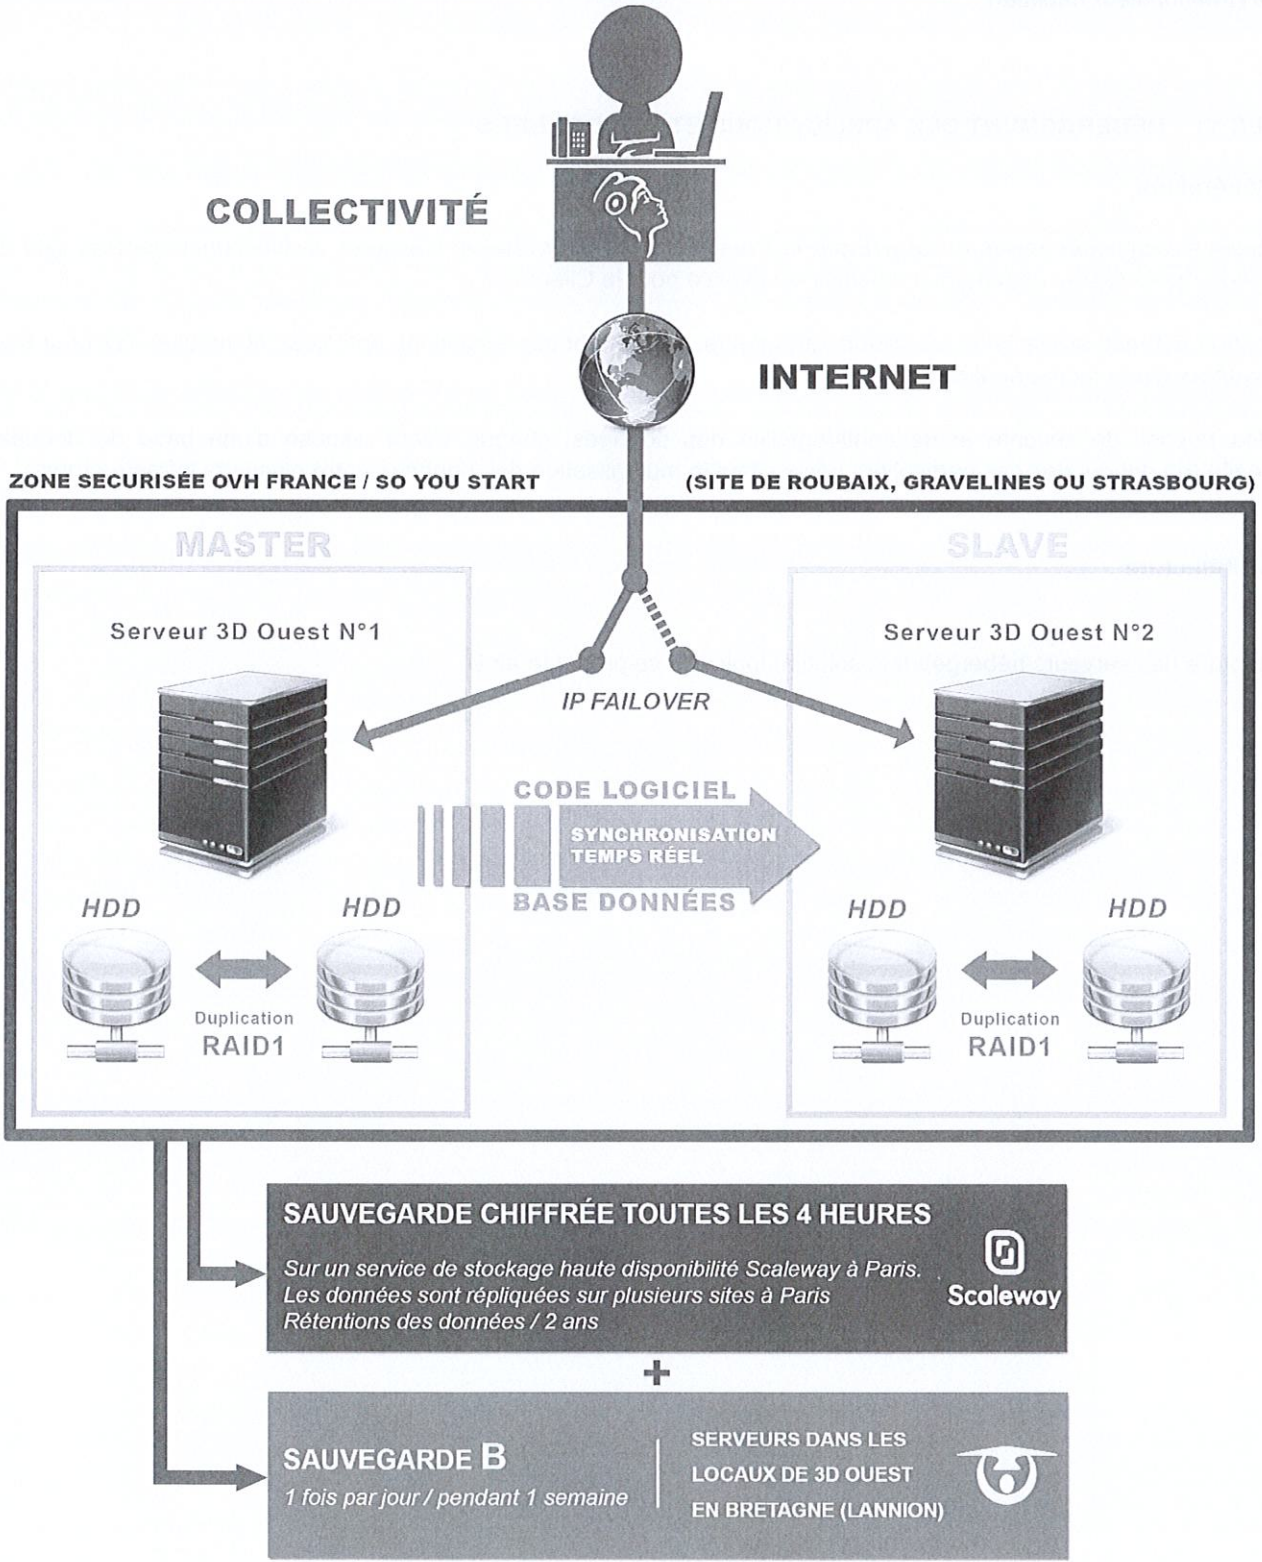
COLLECTIVITÉ

INTERNET

ZONE SECURISÉE OVH FRANCE / SO YOU START

(SITE DE ROUBAIX, GRAVELINES OU STRASBOURG)

MASTER

Serveur 3D Ouest N°1

IP FAILOVER

SLAVE

Serveur 3D Ouest N°2

CODE LOGICIEL

SYNCHRONISATION TEMPS RÉEL

BASE DONNÉES

HDD

HDD

Duplication RAID1

HDD

HDD

Duplication RAID1

SAUVEGARDE CHIFFRÉE TOUTES LES 4 HEURES

Sur un service de stockage haute disponibilité Scaleway à Paris. Les données sont répliquées sur plusieurs sites à Paris Rétentions des données / 2 ans

Scaleway

+

SAUVEGARDE B

1 fois par jour / pendant 1 semaine

SERVEURS DANS LES LOCAUX DE 3D OUEST EN BRETAGNE (LANNION)